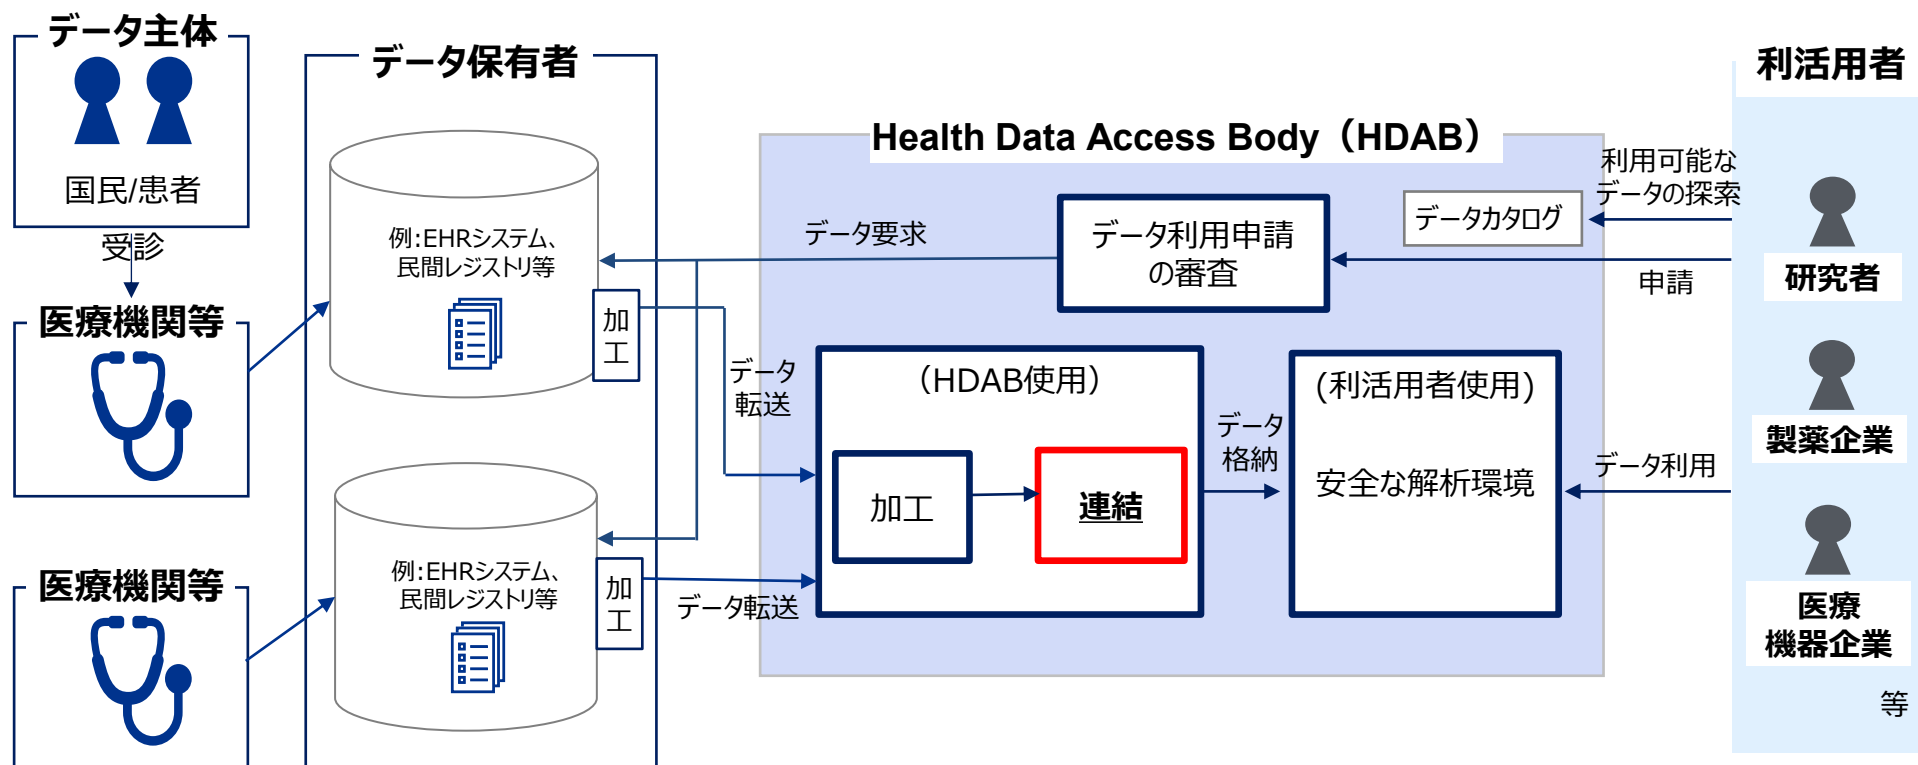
データ主体

国民/患者

受診

医療機関等

医療機関等

データ保有者

例:EHRシステム、民間レジストリ等

加工

例:EHRシステム、民間レジストリ等

加工

Health Data Access Body（HDAB）

データ要求

データ利用申請の審査

データ転送

（HDAB使用）

加工

連結

データ転送

データ格納

(利活用者使用)

安全な解析環境

データカタログ

利用可能なデータの探索

申請

データ利用

利活用者

研究者

製薬企業

医療機器企業

等